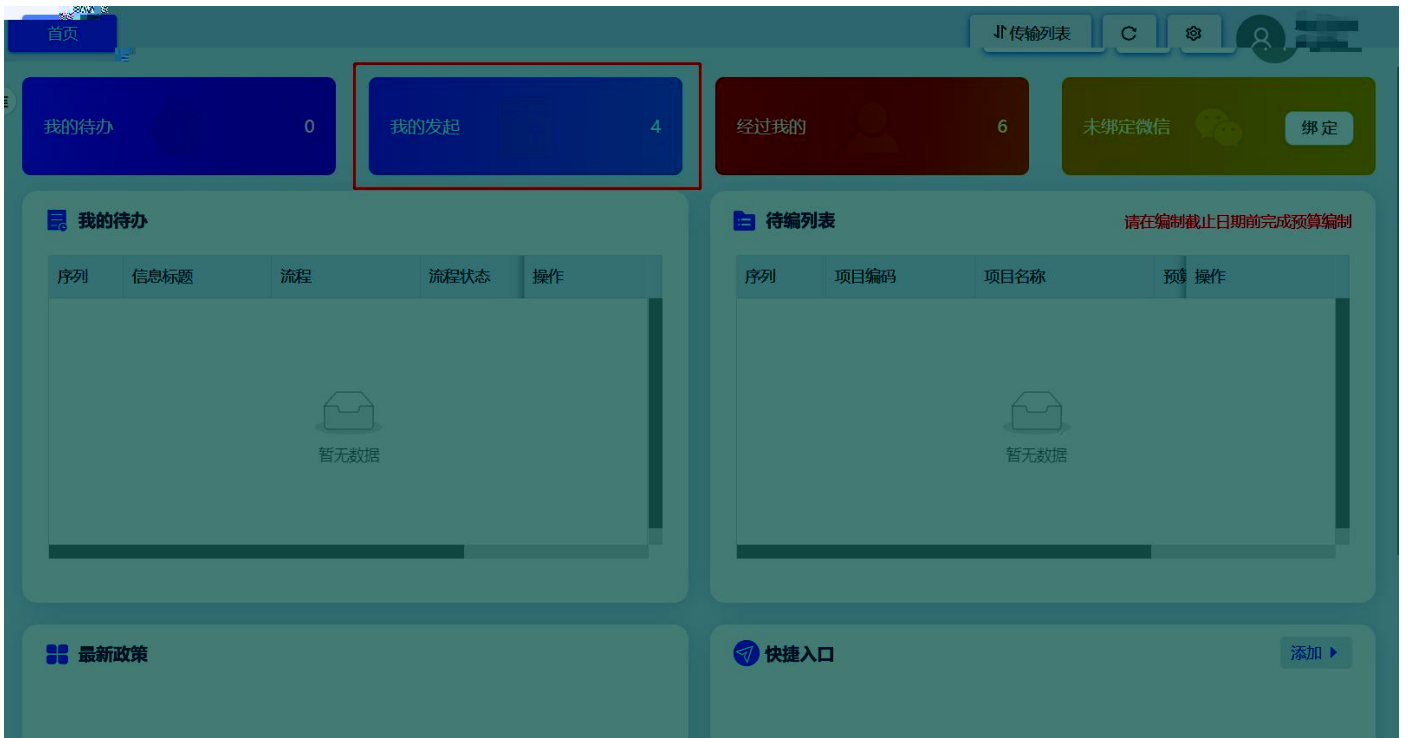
首页

传输列表

我的待办 0

我的发起 4

经过我的 6

未绑定微信 绑定

我的待办

| 序列 | 信息标题 | 流程 | 流程状态 | 操作 |
|---|---|---|---|---|

暂无数据

待编列表

请在编制截止日期前完成预算编制

| 序列 | 项目编码 | 项目名称 | 预 | 操作 |
|---|---|---|---|---|

暂无数据

最新政策

快捷入口

添加